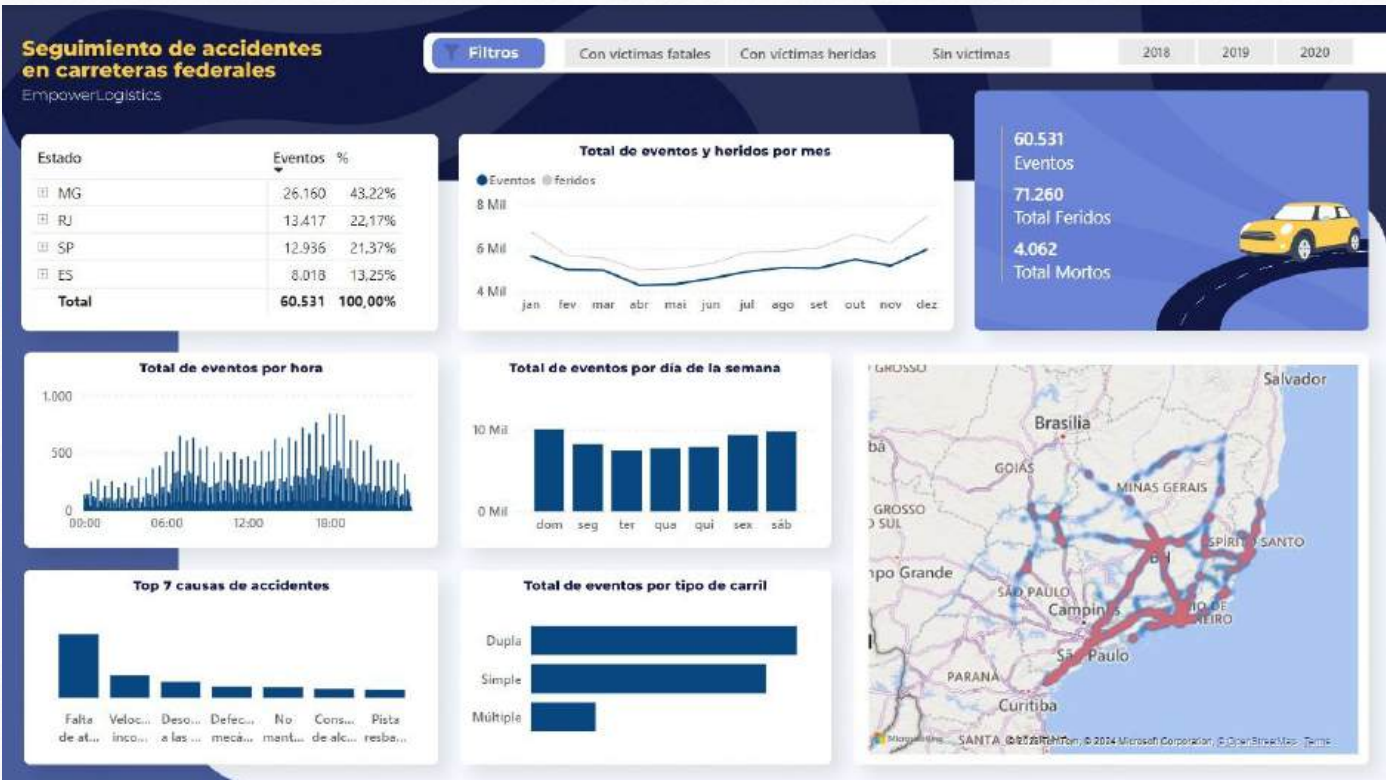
Seguimiento de accidentes en carreteras federales
EmpowerLogistics

Filtros
Con victimas fatales
Con victimas heridas
Sin victimas
2018
2019
2020

| Estado | Eventos | % |
|---|---|---|
| MG | 26.160 | 43,22% |
| RJ | 13.417 | 22,17% |
| SP | 12.936 | 21,37% |
| ES | 8.018 | 13,25% |
| Total | 60.531 | 100,00% |

Total de eventos y heridos por mes
Eventos feridos
8 Mil
6 Mil
4 Mil
jan fev mar abr mai jun jul ago set out nov dez

60.531
Eventos
71.260
Total Feridos
4.062
Total Mortos

Total de eventos por hora
1.000
500
0
00:00 06:00 12:00 18:00

Total de eventos por día de la semana
10 Mil
0 Mil
dom seg ter qua qui sex sáb

GROSSO
Salvador
Brasília
GOIÁS
MINAS GERAIS
GROSSO DO SUL
ESPÍRITO SANTO
po Grande
SÃO PAULO
Campinas
RIO DE JANEIRO
São Paulo
PARANÁ
Curitiba
SANTA
Microsoft Bing © 2024 TomTom, © 2024 Microsoft Corporation, © OpenStreetMap Terms

Top 7 causas de accidentes
Falta de at...
Veloc... inco...
Deso... a las ...
Defec... mecá...
No mant...
Cons... de alc...
Pista resba...

Total de eventos por tipo de carril
Dupla
Simple
Múltiple